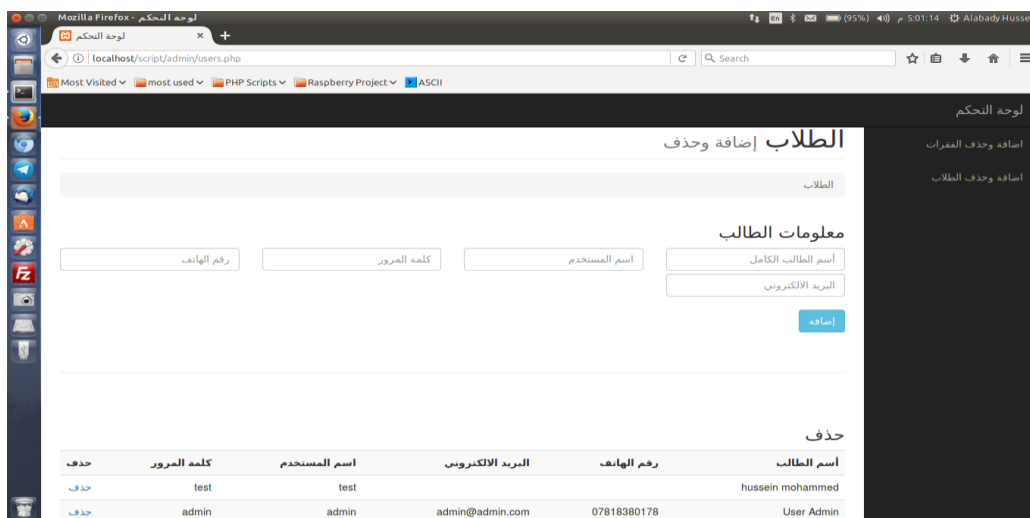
Mozilla Firefox - لوحة التحكم

En (95%) م 5:01:14 Alabady Husse

لوحة التحكم

localhost/script/admin/users.php

Search

Most Visited most used PHP Scripts Raspberry Project ASCII

لوحة التحكم

اضافة وحذف الفقرات

اضافة وحذف الطلاب

الطلاب إضافة وحذف

الطلاب

معلومات الطالب

أسم الطالب الكامل

اسم المستخدم

كلمة المرور

رقم الهاتف

البريد الالكتروني

إضافة

حذف

| أسم الطالب | رقم الهاتف | البريد الالكتروني | اسم المستخدم | كلمة المرور | حذف |
|---|---|---|---|---|---|
| hussein mohammed | | | test | test | حذف |
| User Admin | 07818380178 | admin@admin.com | admin | admin | حذف |